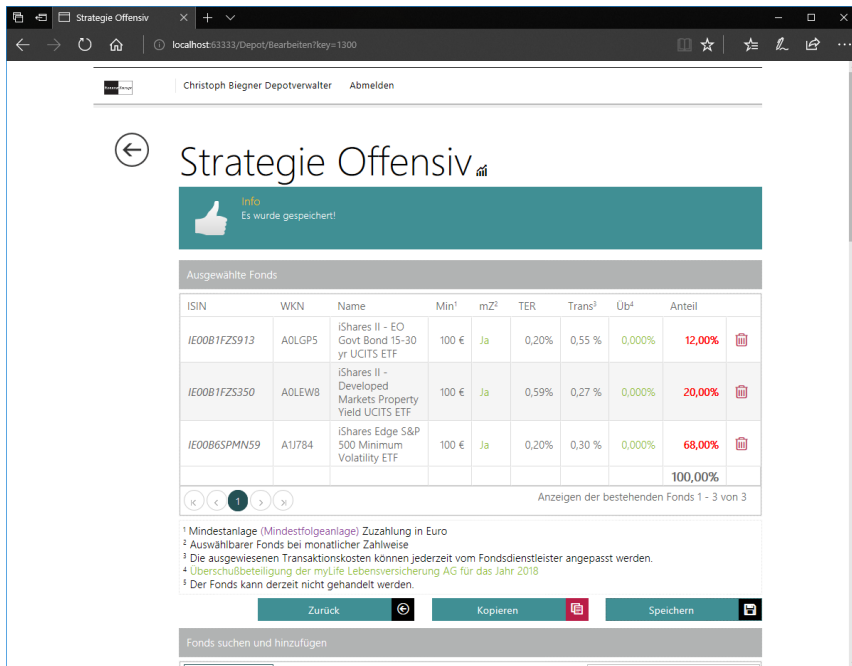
Strategie Offensiv

localhost:63333/Depot/Bearbeiten?key=1300

Christoph Biegner Depotverwalter Abmelden

Strategie Offensiv

Info
Es wurde gespeichert!

Ausgewählte Fonds

| ISIN | WKN | Name | Min¹ | mZ² | TER | Trans³ | Üb⁴ | Anteil | |
|---|---|---|---|---|---|---|---|---|---|
| IE00B1FZS913 | A0LGP5 | iShares II - EO Govt Bond 15-30 yr UCITS ETF | 100 € | Ja | 0,20% | 0,55 % | 0,000% | 12,00% | |
| IE00B1FZS350 | A0LEW8 | iShares II - Developed Markets Property Yield UCITS ETF | 100 € | Ja | 0,59% | 0,27 % | 0,000% | 20,00% | |
| IE00B6SPMN59 | A1J784 | iShares Edge S&P 500 Minimum Volatility ETF | 100 € | Ja | 0,20% | 0,30 % | 0,000% | 68,00% | |
| | | | | | | | | 100,00% | |

1

Anzeigen der bestehenden Fonds 1 - 3 von 3

¹ Mindestanlage (Mindestfolgeanlage) Zuzahlung in Euro
² Auswählbarer Fonds bei monatlicher Zahlweise
³ Die ausgewiesenen Transaktionskosten können jederzeit vom Fondsdienstleister angepasst werden.
⁴ Überschußbeteiligung der myLife Lebensversicherung AG für das Jahr 2018
⁵ Der Fonds kann derzeit nicht gehandelt werden.

Zurück
Kopieren
Speichern

Fonds suchen und hinzufügen